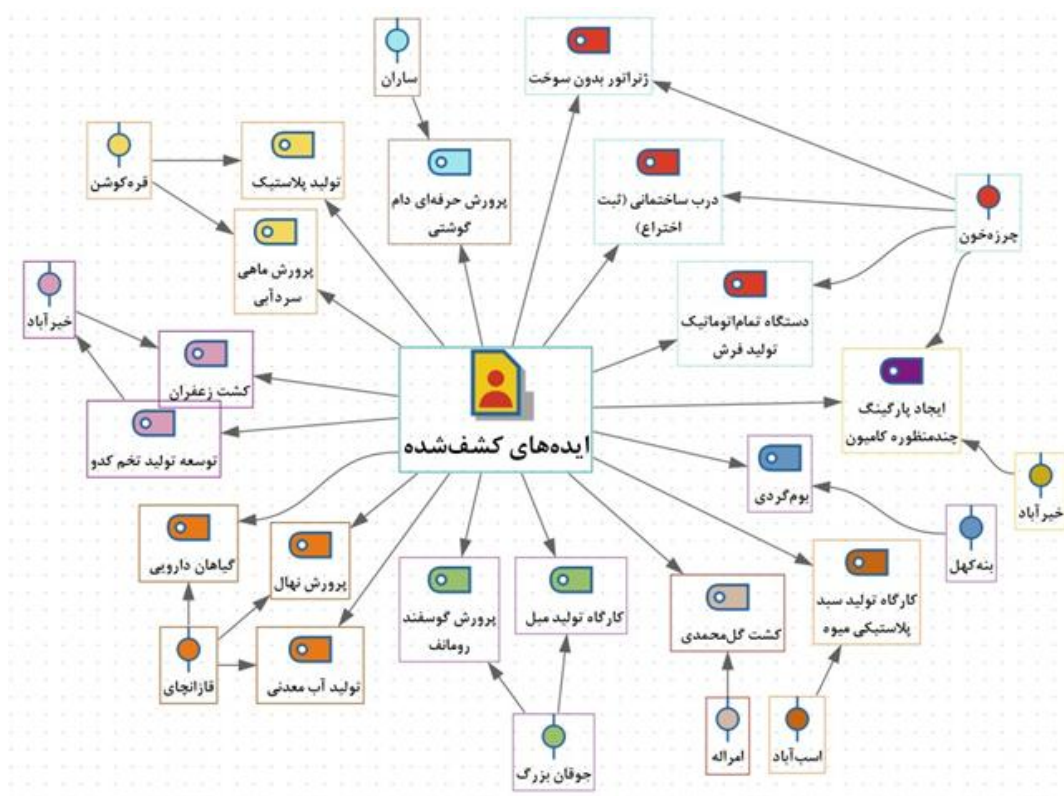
ایده‌های کشف‌شده

ساران

ژنراتور بدون سوخت

قره‌کوشن

تولید پلاستیک

پرورش حرفه‌ای دام گوشتی

درب ساختمانی (ثبت اختراع)

چرزه‌خون

پرورش ماهی سردآبی

خیرآباد

دستگاه تمام‌اتوماتیک تولید فرش

کشت زعفران

ایجاد پارکینگ چندمنظوره کامیون

توسعه تولید تخم کدو

خیرآباد

بوم‌گردی

بنه‌کهل

گیاهان دارویی

پرورش نهال

کارگاه تولید سبد پلاستیکی میوه

پرورش گوسفند رومانف

کارگاه تولید مبل

کشت گل‌محمدی

قازانچای

تولید آب معدنی

جوقان بزرگ

امراله

اسب‌آباد